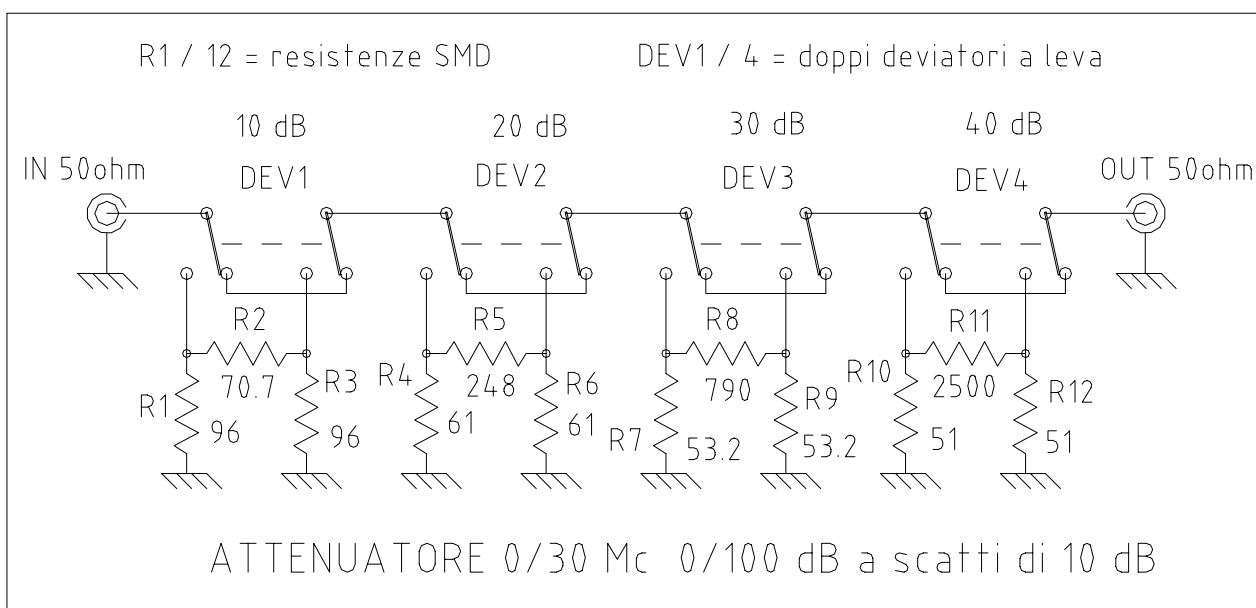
R1 / 12 = resistenze SMD

DEV1 / 4 = doppi deviatori a leva

10 dB
DEV1

20 dB
DEV2

30 dB
DEV3

40 dB
DEV4

IN 50ohm

OUT 50ohm

R2
70.7
R1
96
R3
96

R5
248
R4
61
R6
61

R8
790
R7
53.2
R9
53.2

R11
2500
R10
51
R12
51

ATTENUATORE 0/30 Mc 0/100 dB a scatti di 10 dB